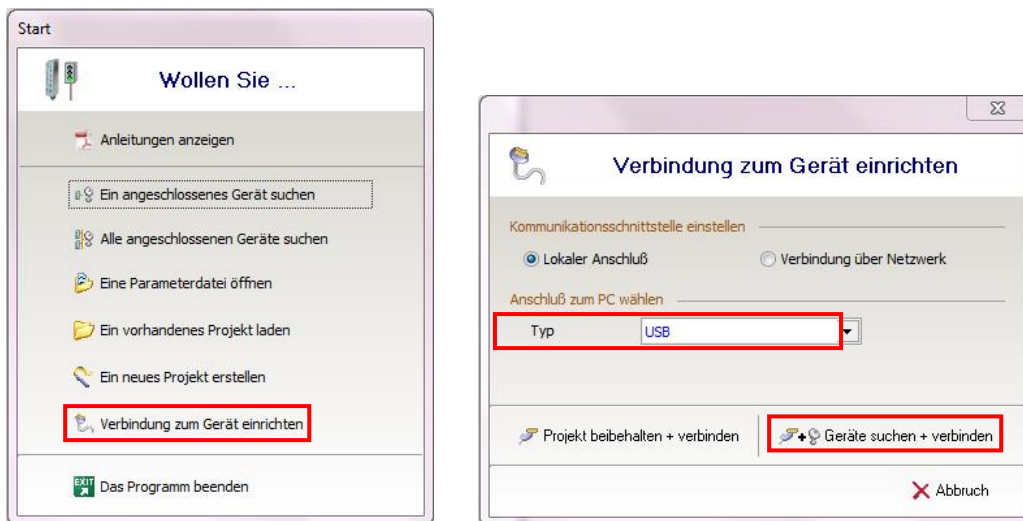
Start

Wollen Sie ...

Anleitungen anzeigen

Ein angeschlossenes Gerät suchen

Alle angeschlossenen Geräte suchen

Eine Parameterdatei öffnen

Ein vorhandenes Projekt laden

Ein neues Projekt erstellen

Verbindung zum Gerät einrichten

EXIT Das Programm beenden

Verbindung zum Gerät einrichten

Kommunikationsschnittstelle einstellen

Lokaler Anschluß

Verbindung über Netzwerk

Anschluß zum PC wählen

Typ USB

Projekt beibehalten + verbinden

Geräte suchen + verbinden

Abbruch